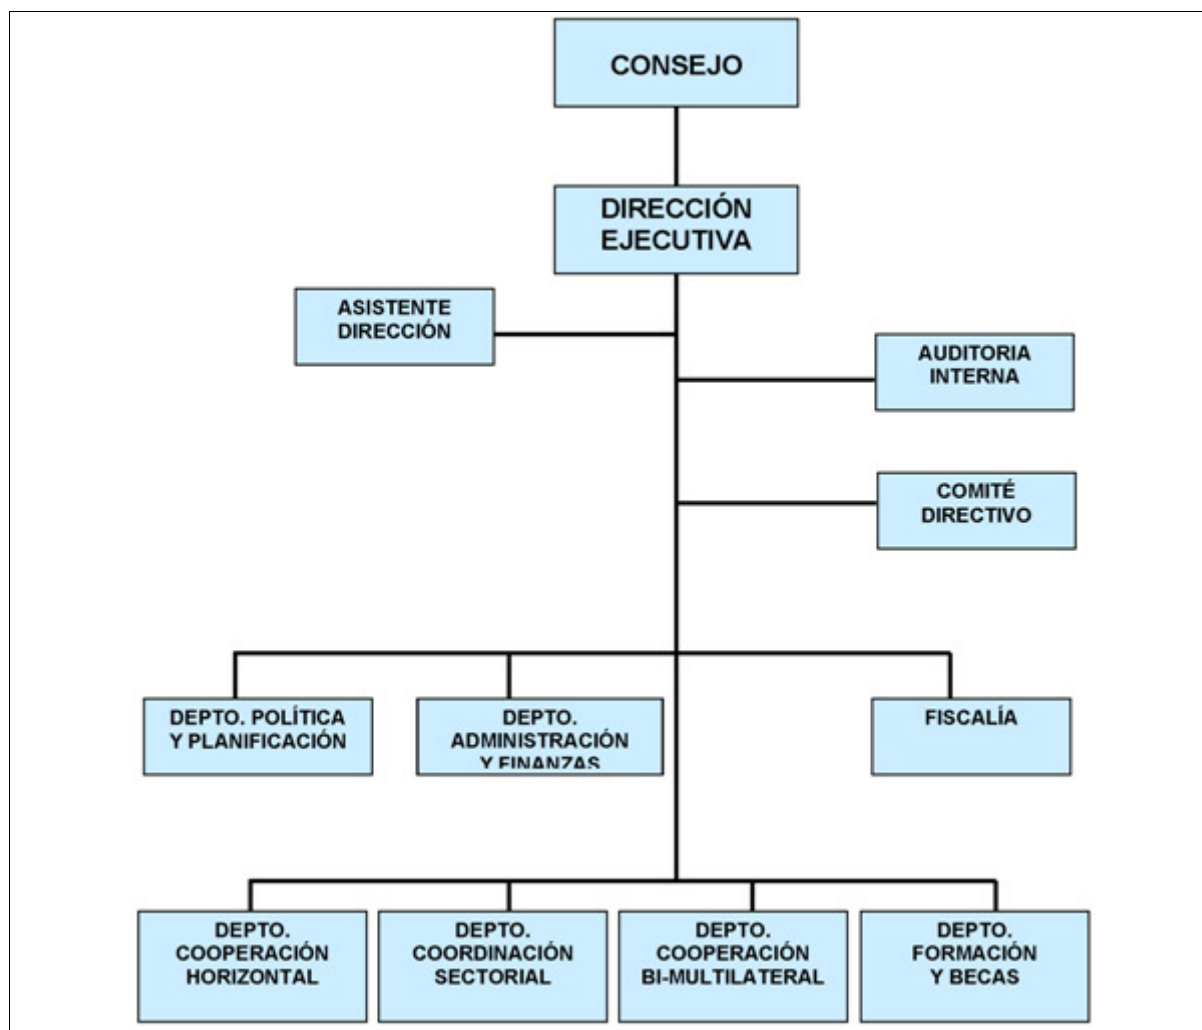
CONSEJO

DIRECCIÓN EJECUTIVA

ASISTENTE DIRECCIÓN

AUDITORIA INTERNA

COMITÉ DIRECTIVO

DEPTO. POLÍTICA Y PLANIFICACIÓN

DEPTO. ADMINISTRACIÓN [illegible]

FISCALÍA

DEPTO. COOPERACIÓN HORIZONTAL

DEPTO. COORDINACIÓN SECTORIAL

DEPTO. COOPERACIÓN BI-MULTILATERAL

DEPTO. FORMACIÓN Y BECAS